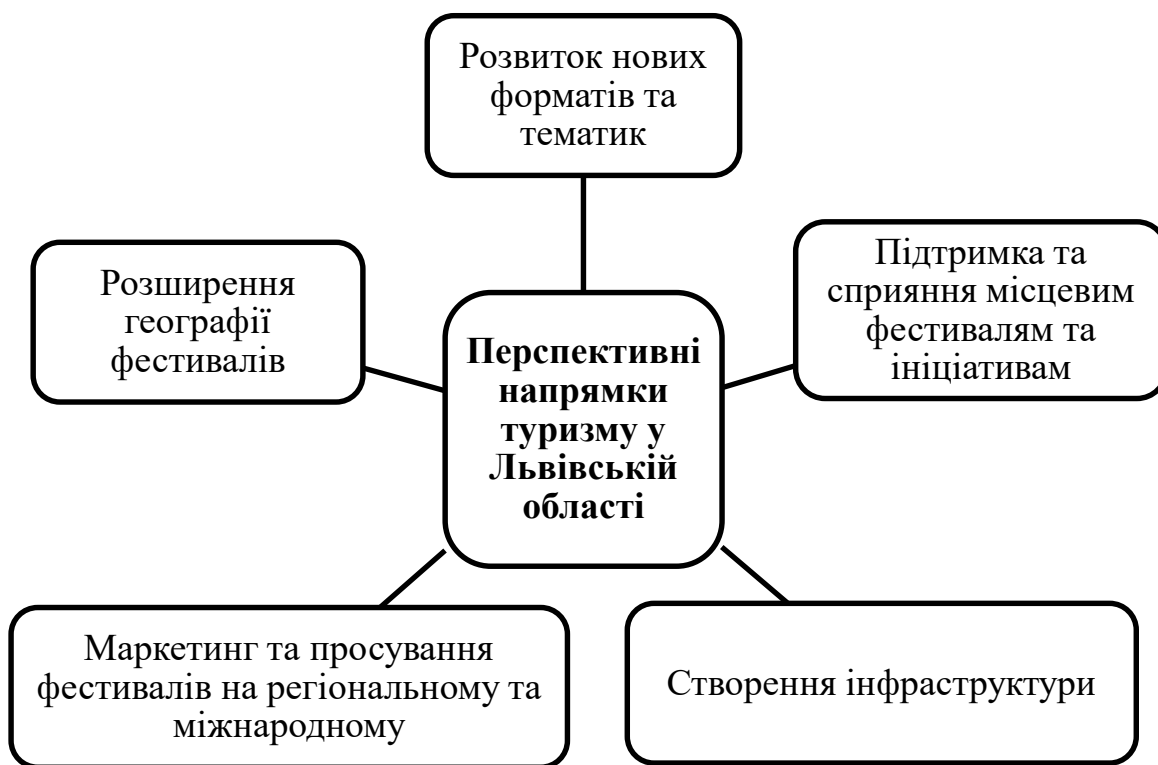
Розвиток нових форматів та тематик

Розширення географії фестивалів

Перспективні напрямки туризму у Львівській області

Підтримка та сприяння місцевим фестивалям та ініціативам

Маркетинг та просування фестивалів на регіональному та міжнародному

Створення інфраструктури